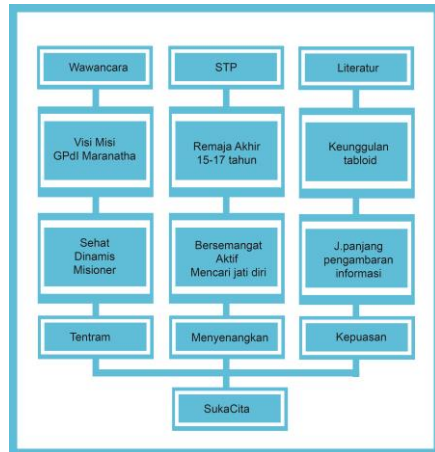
Wawancara

STP

Literatur

Visi Misi
GPdI Maranatha

Remaja Akhir
15-17 tahun

Keunggulan
tabloid

Sehat
Dinamis
Misioner

Bersemangat
Aktif
Mencari jati diri

J.panjang
pengambaran
informasi

Tentram

Menyenangkan

Kepuasan

SukaCita